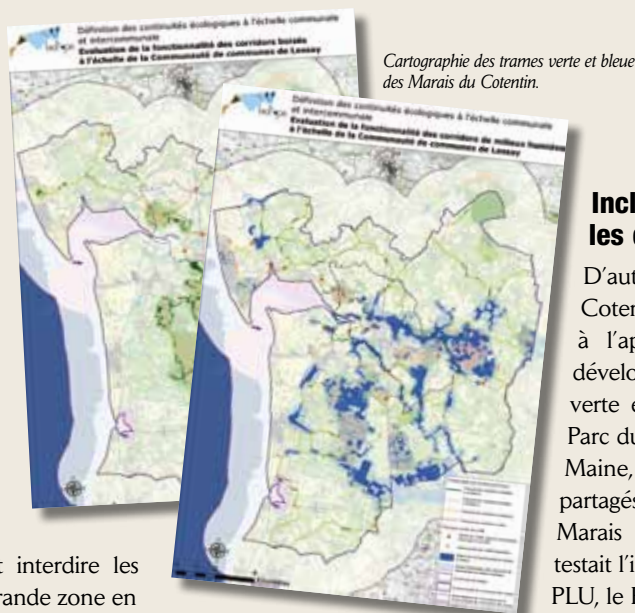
Définition des continuités écologiques à l'échelle communale et intercommunale
Evaluation de la fonctionnalité des corridors boisés à l'échelle de la Communauté de communes de Lessay

Cartographie des trames verte et bleue des Marais du Cotentin.

Définition des continuités écologiques à l'échelle communale et intercommunale
Evaluation de la fonctionnalité des corridors de milieux humides à l'échelle de la Communauté de communes de Lessay

Incl
les (

D'aut
Coten
à l'ap
dévelo
verte e
Parc du
Maine,
partagés
Marais
testait l'i
PLU, le I

t interdire les
rande zone en